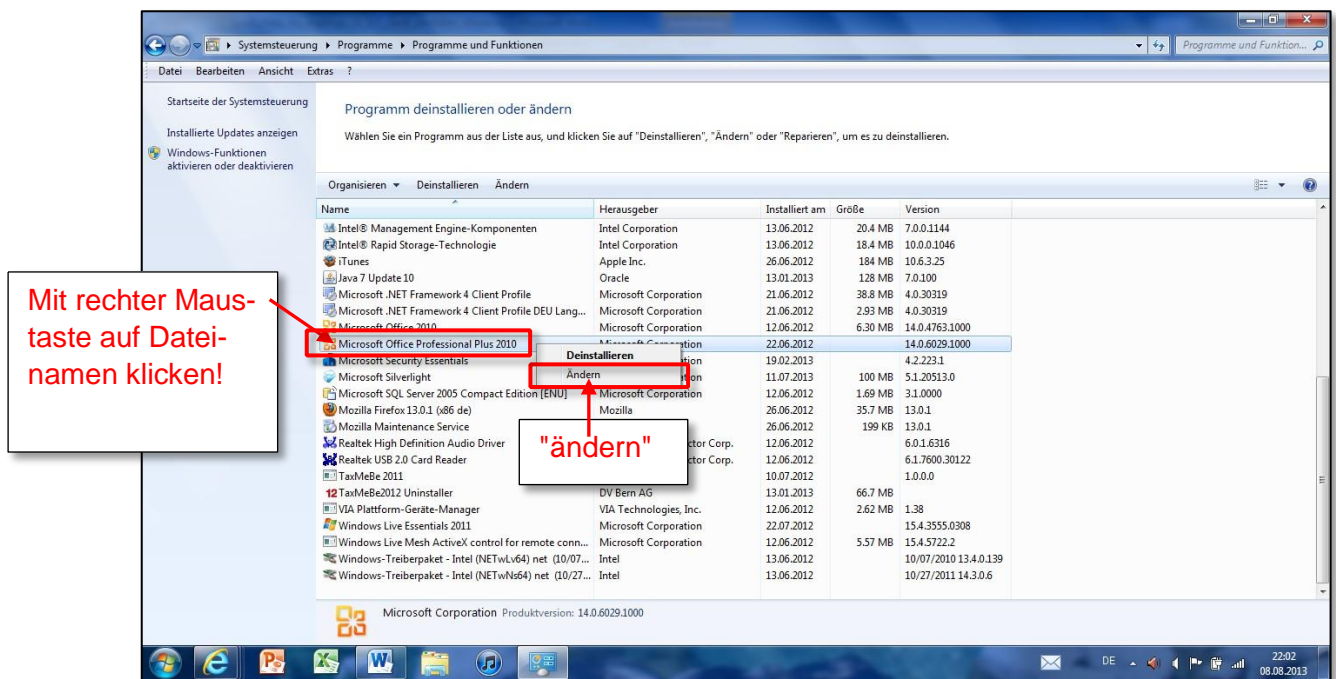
Systemsteuerung ▸ Programme ▸ Programme und Funktionen

Programme und Funktion...

Datei Bearbeiten Ansicht Extras ?

Startseite der Systemsteuerung

Installierte Updates anzeigen

Windows-Funktionen aktivieren oder deaktivieren

Programm deinstallieren oder ändern

Wählen Sie ein Programm aus der Liste aus, und klicken Sie auf "Deinstallieren", "Ändern" oder "Reparieren", um es zu deinstallieren.

Organisieren ▾ Deinstallieren Ändern

| Name | Herausgeber | Installiert am | Größe | Version |
|---|---|---|---|---|
| Intel® Management Engine-Komponenten | Intel Corporation | 13.06.2012 | 20.4 MB | 7.0.0.1144 |
| Intel® Rapid Storage-Technologie | Intel Corporation | 13.06.2012 | 18.4 MB | 10.0.0.1046 |
| iTunes | Apple Inc. | 26.06.2012 | 184 MB | 10.6.3.25 |
| Java 7 Update 10 | Oracle | 13.01.2013 | 128 MB | 7.0.100 |
| Microsoft .NET Framework 4 Client Profile | Microsoft Corporation | 21.06.2012 | 38.8 MB | 4.0.30319 |
| Microsoft .NET Framework 4 Client Profile DEU Lang... | Microsoft Corporation | 21.06.2012 | 2.93 MB | 4.0.30319 |
| Microsoft Office 2010 | Microsoft Corporation | 12.06.2012 | 6.30 MB | 14.0.4763.1000 |
| Microsoft Office Professional Plus 2010 | Microsoft Corporation | 22.06.2012 | | 14.0.6029.1000 |
| Microsoft Security Essentials | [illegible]tion | 19.02.2013 | | 4.2.223.1 |
| Microsoft Silverlight | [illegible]tion | 11.07.2013 | 100 MB | 5.1.20513.0 |
| Microsoft SQL Server 2005 Compact Edition [ENU] | Microsoft Corporation | 12.06.2012 | 1.69 MB | 3.1.0000 |
| Mozilla Firefox 13.0.1 (x86 de) | Mozilla | 26.06.2012 | 35.7 MB | 13.0.1 |
| Mozilla Maintenance Service | | 26.06.2012 | 199 KB | 13.0.1 |
| Realtek High Definition Audio Driver | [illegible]ctor Corp. | 12.06.2012 | | 6.0.1.6316 |
| Realtek USB 2.0 Card Reader | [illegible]ctor Corp. | 12.06.2012 | | 6.1.7600.30122 |
| TaxMeBe 2011 | | 10.07.2012 | | 1.0.0.0 |
| TaxMeBe2012 Uninstaller | DV Bern AG | 13.01.2013 | 66.7 MB | |
| VIA Plattform-Geräte-Manager | VIA Technologies, Inc. | 12.06.2012 | 2.62 MB | 1.38 |
| Windows Live Essentials 2011 | Microsoft Corporation | 22.07.2012 | | 15.4.3555.0308 |
| Windows Live Mesh ActiveX control for remote conn... | Microsoft Corporation | 12.06.2012 | 5.57 MB | 15.4.5722.2 |
| Windows-Treiberpaket - Intel (NETwLv64) net (10/07... | Intel | 13.06.2012 | | 10/07/2010 13.4.0.139 |
| Windows-Treiberpaket - Intel (NETwNs64) net (10/27... | Intel | 13.06.2012 | | 10/27/2011 14.3.0.6 |

Deinstallieren
Ändern

Mit rechter Maustaste auf Dateinamen klicken!

"ändern"

Microsoft Corporation Produktversion: 14.0.6029.1000

DE 22:02 08.08.2013